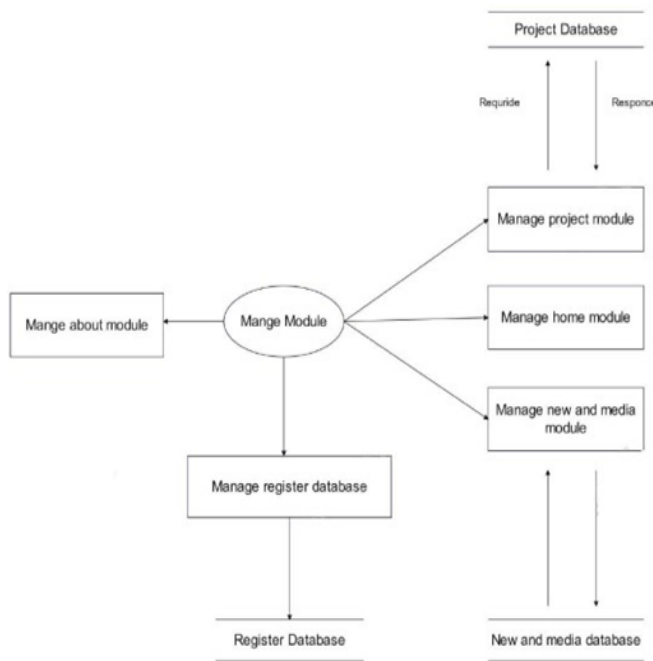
Project Database

Requride

Responce

Manage project module

Mange about module

Mange Module

Manage home module

Manage new and media module

Manage register database

Register Database

New and media database